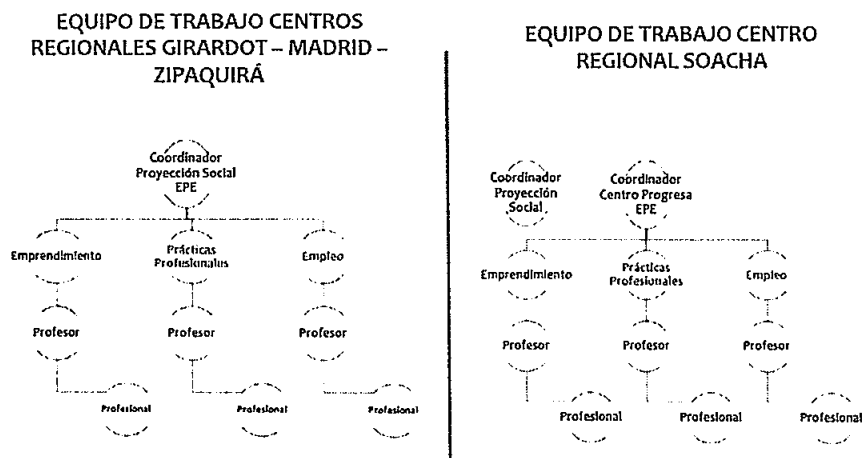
EQUIPO DE TRABAJO CENTROS REGIONALES GIRARDOT – MADRID – ZIPAQUIRÁ

Coordinador Proyección Social EPE

Emprendimiento

Prácticas Profesionales

Empleo

Profesor

Profesor

Profesor

Profesional

Profesional

Profesional

EQUIPO DE TRABAJO CENTRO REGIONAL SOACHA

Coordinador Proyección Social

Coordinador Centro Progresa EPE

Emprendimiento

Prácticas Profesionales

Empleo

Profesor

Profesor

Profesor

Profesional

Profesional

Profesional